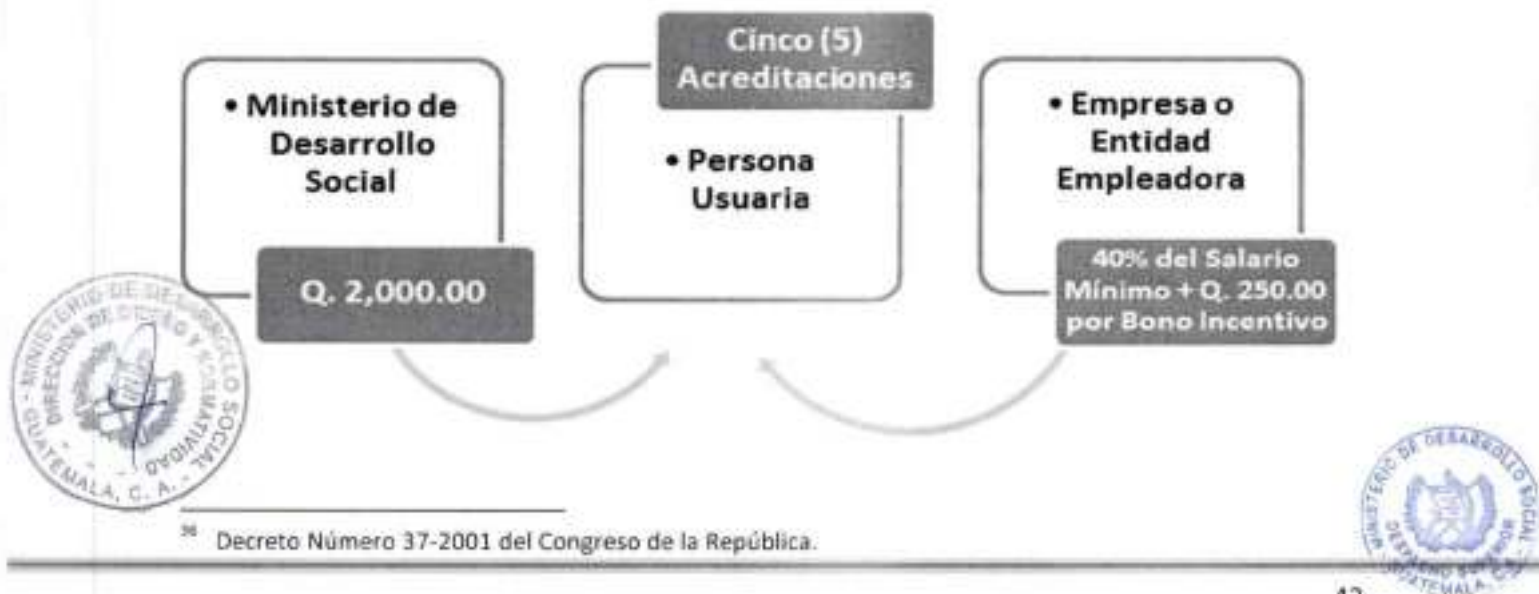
• Ministerio de Desarrollo Social

Q. 2,000.00

Cinco (5) Acreditaciones

• Persona Usuaria

• Empresa o Entidad Empleadora

40% del Salario Mínimo + Q. 250.00 por Bono Incentivo

MINISTERIO DE DESARROLLO SOCIAL DIRECCIÓN DE DISEÑO Y NORMATIVIDAD GUATEMALA, C. A.

MINISTERIO DE DESARROLLO SOCIAL DESPACHO SUPERIOR GUATEMALA

$^{36}$ Decreto Número 37-2001 del Congreso de la República.

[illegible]